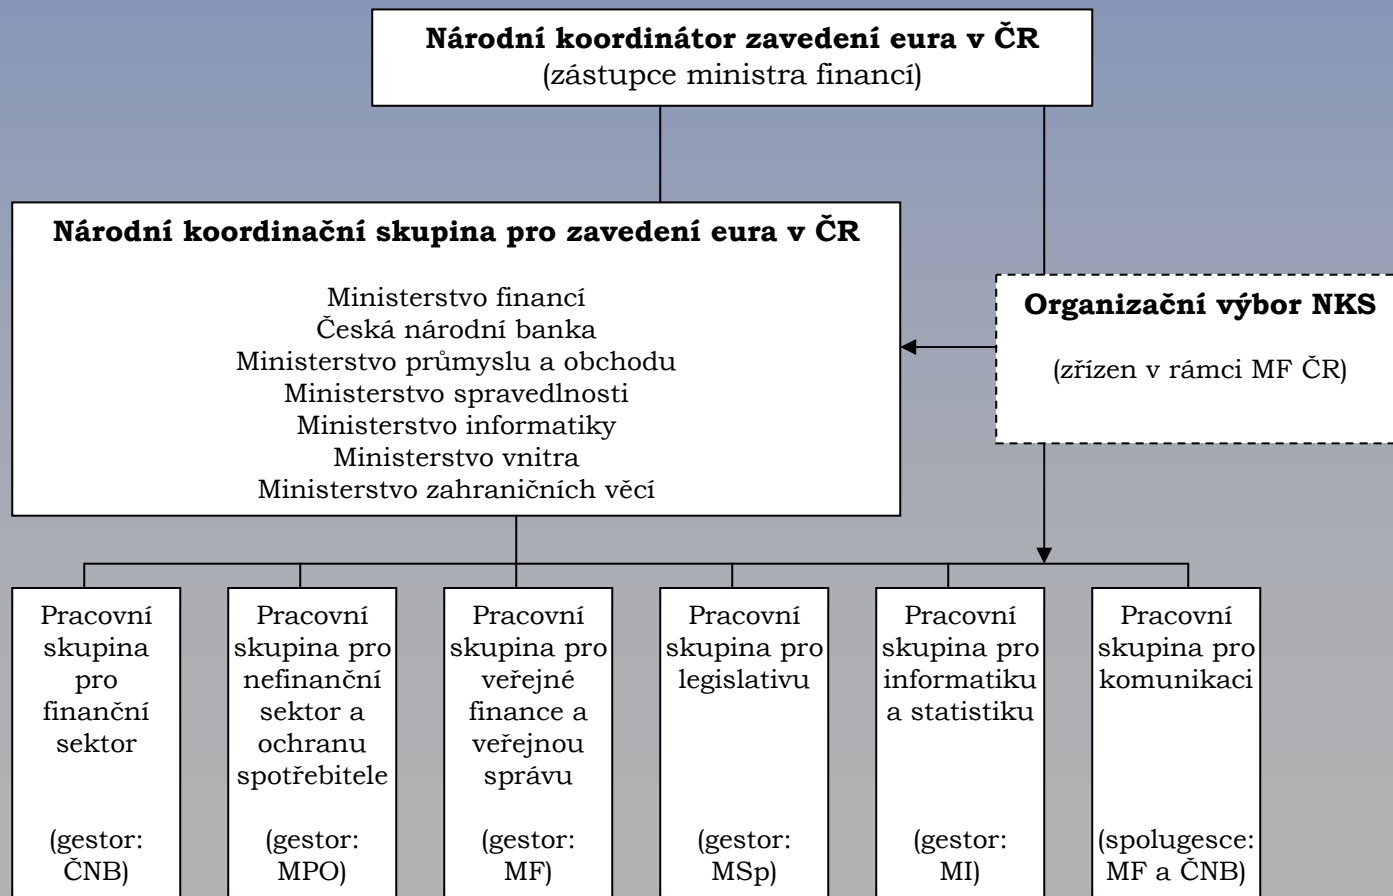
**Národní koordinátor zavedení eura v ČR**
(zástupce ministra financí)

**Národní koordinační skupina pro zavedení eura v ČR**

Ministerstvo financí
Česká národní banka
Ministerstvo průmyslu a obchodu
Ministerstvo spravedlnosti
Ministerstvo informatiky
Ministerstvo vnitra
Ministerstvo zahraničních věcí

**Organizační výbor NKS**

(zřízen v rámci MF ČR)

Pracovní skupina pro finanční sektor

(gestor: ČNB)

Pracovní skupina pro nefinanční sektor a ochranu spotřebitele

(gestor: MPO)

Pracovní skupina pro veřejné finance a veřejnou správu

(gestor: MF)

Pracovní skupina pro legislativu

(gestor: MSp)

Pracovní skupina pro informatiku a statistiku

(gestor: MI)

Pracovní skupina pro komunikaci

(spolugesce: MF a ČNB)